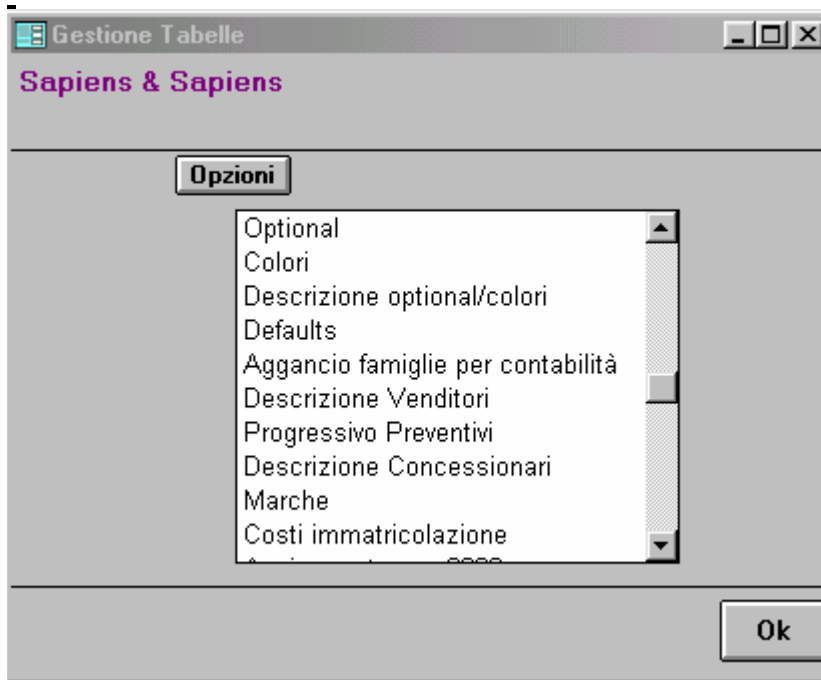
Gestione Tabelle

Sapiens & Sapiens

Opzioni

Optional
Colori
Descrizione optional/colori
Defaults
Aggancio famiglie per contabilità
Descrizione Venditori
Progressivo Preventivi
Descrizione Concessionari
Marche
Costi immatricolazione
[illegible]

Ok